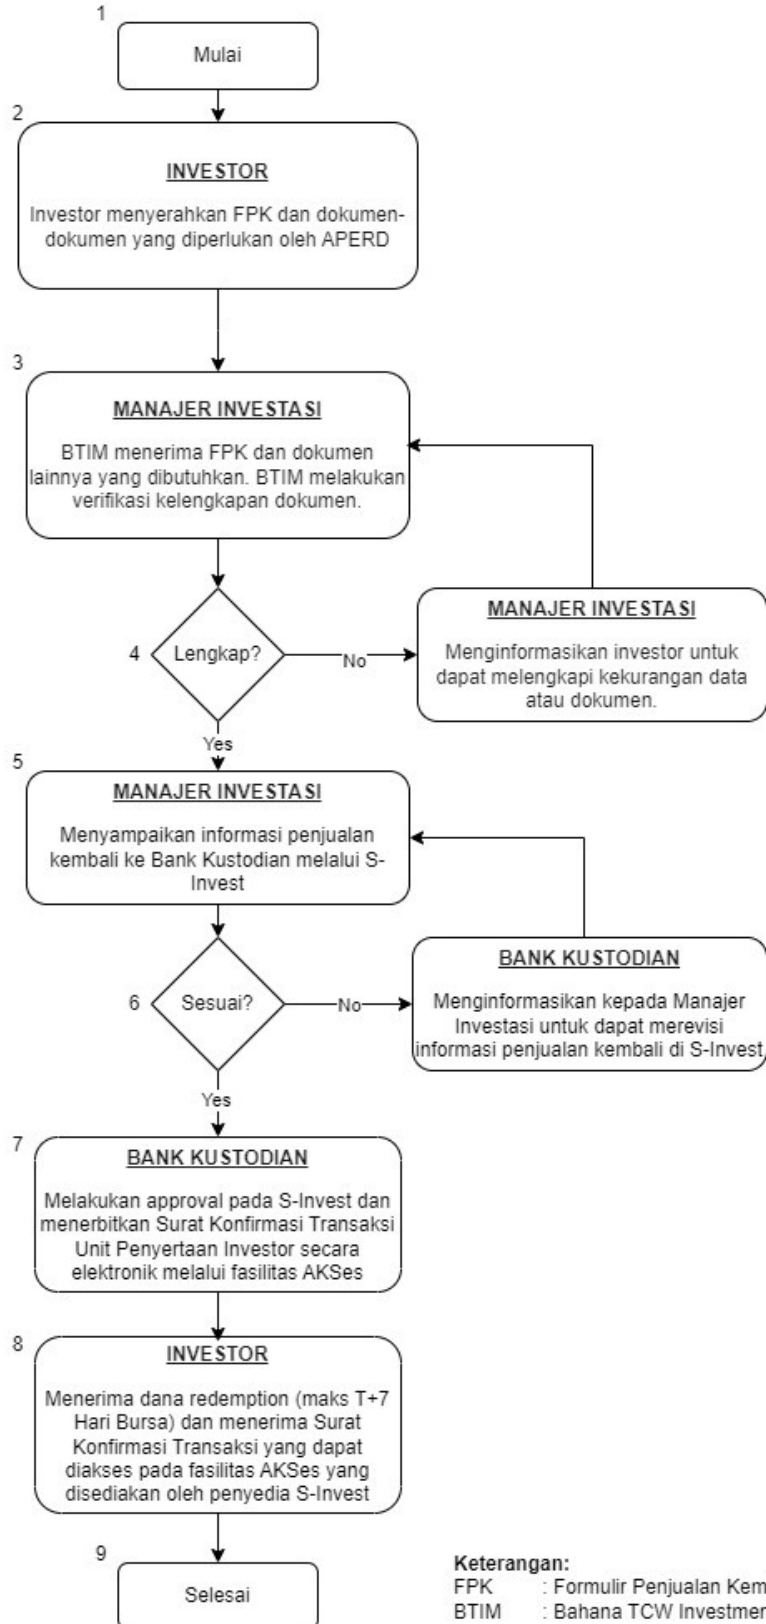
1

Mulai

2

INVESTOR

Investor menyerahkan FPK dan dokumen-dokumen yang diperlukan oleh APERD

3

MANAJER INVESTASI

BTIM menerima FPK dan dokumen lainnya yang dibutuhkan. BTIM melakukan verifikasi kelengkapan dokumen.

4

Lengkap?

No

MANAJER INVESTASI

Menginformasikan investor untuk dapat melengkapi kekurangan data atau dokumen.

Yes

5

MANAJER INVESTASI

Menyampaikan informasi penjualan kembali ke Bank Kustodian melalui S-Invest

6

Sesuai?

No

BANK KUSTODIAN

Menginformasikan kepada Manajer Investasi untuk dapat merevisi informasi penjualan kembali di S-Invest

Yes

7

BANK KUSTODIAN

Melakukan approval pada S-Invest dan menerbitkan Surat Konfirmasi Transaksi Unit Penyertaan Investor secara elektronik melalui fasilitas AKSes

8

INVESTOR

Menerima dana redemption (maks T+7 Hari Bursa) dan menerima Surat Konfirmasi Transaksi yang dapat diakses pada fasilitas AKSes yang disediakan oleh penyedia S-Invest

9

Selesai

Keterangan:
FPK : Formulir Penjualan Kem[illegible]
BTIM : Bahana TCW Investmen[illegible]